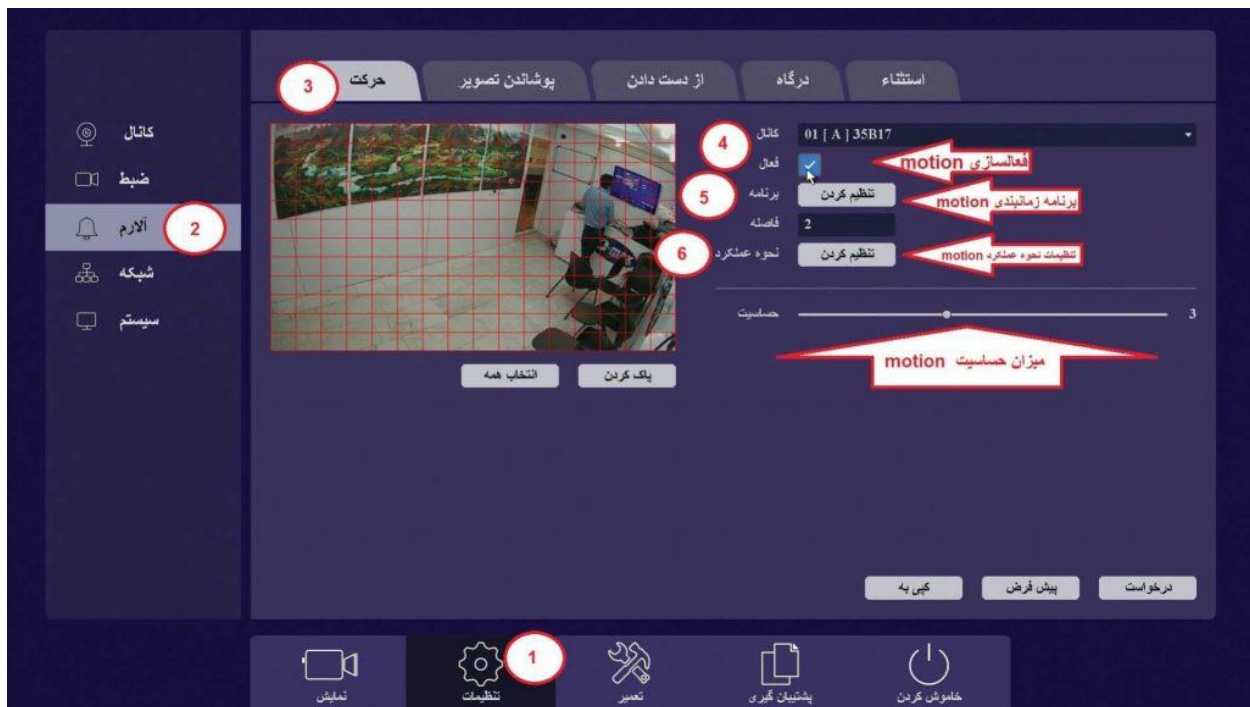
حرکت
3
پوشاندن تصویر
از دست دادن
درگاه
استثناء

کانال
ضبط
آلارم
2
شبکه
سیستم

4
کانال
01 [ A ] 35B17
فعال
فعالسازی motion
5
برنامه
تنظیم کردن
برنامه زمانبندی motion
فاصله
2
6
نحوه عملکرد
تنظیم کردن
تنظیمات نحوه عملکرد motion
حساسیت
3
میزان حساسیت motion

انتخاب همه
پاک کردن

کپی به
پیش فرض
درخواست

نمایش
1
تنظیمات
تعمیر
پشتیبان گیری
خاموش کردن